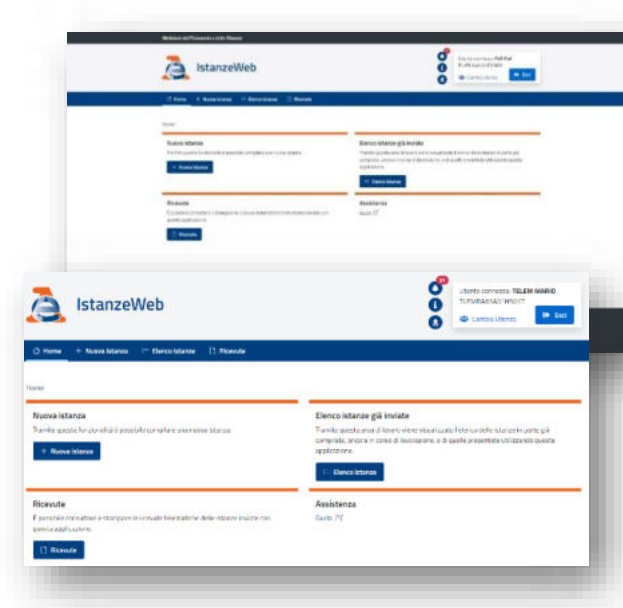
Ministero dell'Economia e delle Finanze

IstanzeWeb

Home + Nuova istanza Elenco istanze Ricevute

Home

Nuova istanza

Elenco istanze già inviate

Ricevute

Assistenza

IstanzeWeb

21

Utente connesso: TELEM MARIO
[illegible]

Cambia Utente

Esci

Home + Nuova istanza Elenco istanze Ricevute

Home

Nuova istanza
Tramite questa funzionalità è possibile compilare una nuova istanza.

+ Nuova istanza

Elenco istanze già inviate
Tramite questa area di lavoro viene visualizzato l'elenco delle istanze parzialmente già compilate, ancora in corso di lavorazione, e di quelle presentate utilizzando questa applicazione.

Elenco istanze

Ricevute
È possibile visualizzare e stampare le ricevute telematiche delle istanze inviate con questa applicazione.

Ricevute

Assistenza
Guida